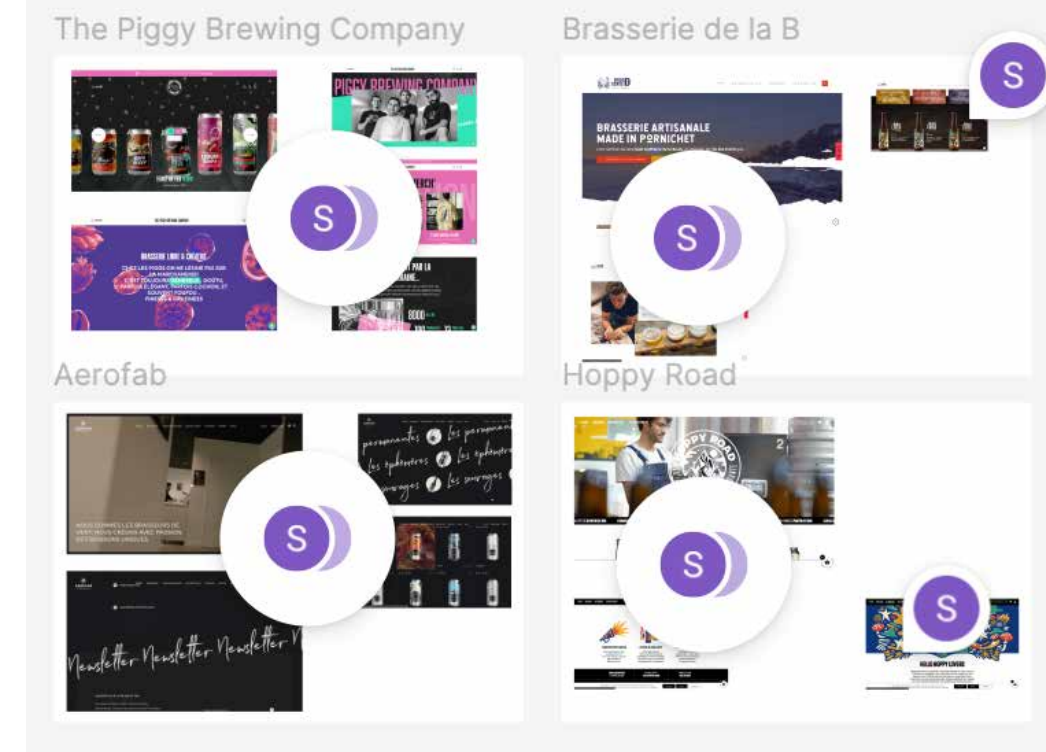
The Piggy Brewing Company

PIGGY BREWING COMPANY

S

BRASSERIE LIBRE & CRÉATIVE

Brasserie de la B

S

BRASSERIE ARTISANALE MADE IN PORNICHET

S

Aerofab

S

NOUS SOMMES LES BRASSEURS DE VERT MONT CRÉONS AVEC PASSION DES BOISSONS UNIQUES

Les permanentes Les éphémères Les sourvages

Newsletter Newsletter Newsletter

Hoppy Road

HOPPY ROAD

S

S